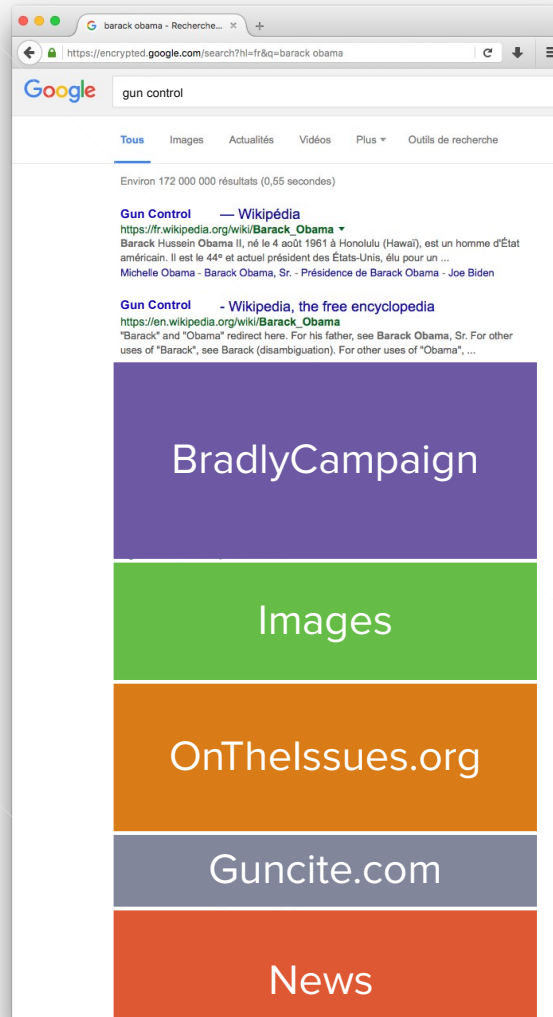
barack obama - Recherche... ×

https://encrypted.google.com/search?hl=fr&q=barack obama

Google

gun control

Tous Images Actualités Vidéos Plus ▾ Outils de recherche

Environ 172 000 000 résultats (0,55 secondes)

Gun Control — Wikipédia
https://fr.wikipedia.org/wiki/Barack_Obama ▾
Barack Hussein Obama II, né le 4 août 1961 à Honolulu (Hawaï), est un homme d'État américain. Il est le 44e et actuel président des États-Unis, élu pour un ...
Michelle Obama - Barack Obama, Sr. - Présidence de Barack Obama - Joe Biden

Gun Control - Wikipedia, the free encyclopedia
https://en.wikipedia.org/wiki/Barack_Obama
"Barack" and "Obama" redirect here. For his father, see Barack Obama, Sr. For other uses of "Barack", see Barack (disambiguation). For other uses of "Obama", ...

BradlyCampaign

Images

OnTheIssues.org

Guncite.com

News